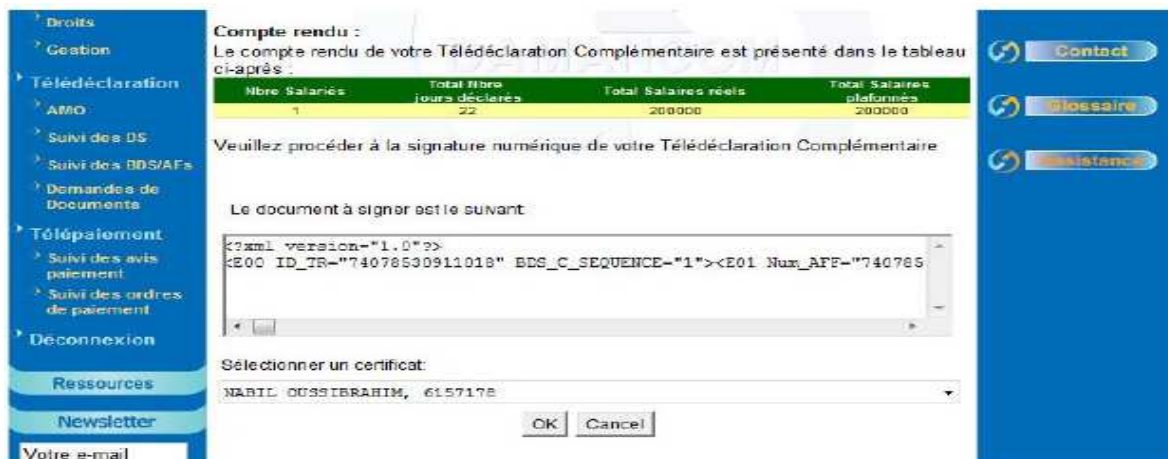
Droits
Gestion
Télédéclaration
AMO
Suivi des DS
Suivi des BDS/AFs
Demandes de Documents
Télépaiement
Suivi des avis paiement
Suivi des ordres de paiement
Déconnexion
Ressources
Newsletter
Votre e-mail

Compte rendu :
Le compte rendu de votre Télédéclaration Complémentaire est présenté dans le tableau ci-après :

| Nbre Salariés | Total Nbre jours déclarés | Total Salaires réels | Total Salaires plafonnés |
|---|---|---|---|
| 1 | 22 | 200000 | 200000 |

Veuillez procéder à la signature numérique de votre Télédéclaration Complémentaire

Le document à signer est le suivant

<?xml version="1.0"?>
<E00 ID_TR="74078530911018" BDS_C_SEQUENCE="1"><E01 Num_AFF="740785

Sélectionner un certificat:
NABIL OUSSIBRAHIM, 6157178

OK Cancel

Contact
Glossaire
Assistance